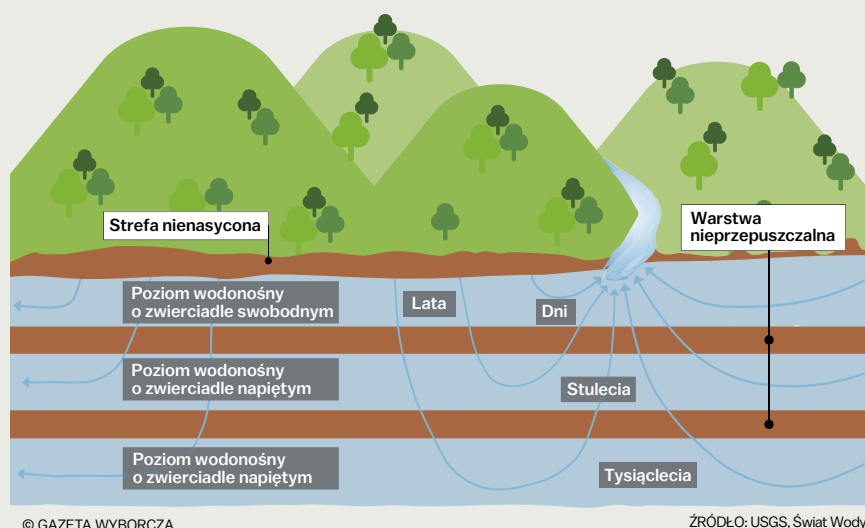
Strefa nienasycona

Warstwa nieprzepuszczalna

Poziom wodonośny o zwierciadle swobodnym

Lata

Dni

Poziom wodonośny o zwierciadle napiętym

Stulecia

Poziom wodonośny o zwierciadle napiętym

Tysiąclecia

© GAZETA WYBORCZA

ŹRÓDŁO: USGS, Świat Wody